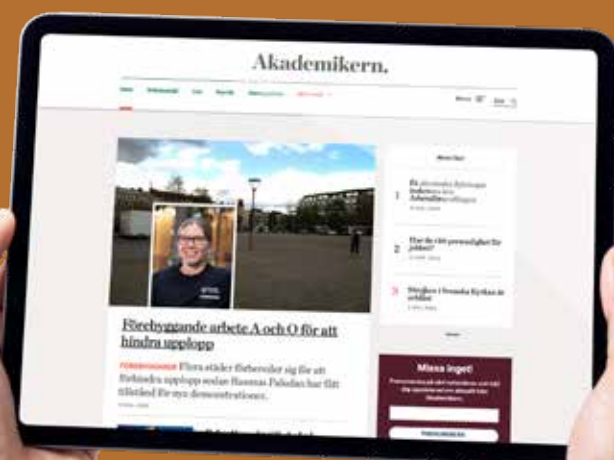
Akademikern.

Förebyggande arbete A och O för att hindra upplopp

Flera städer förbereder sig för att förhindra upplopp sedan Rasmus Paludan har fått tillstånd för nya demonstrationer.

1

2 Har du rätt personlighet för jobbet?

3

Missa inget!